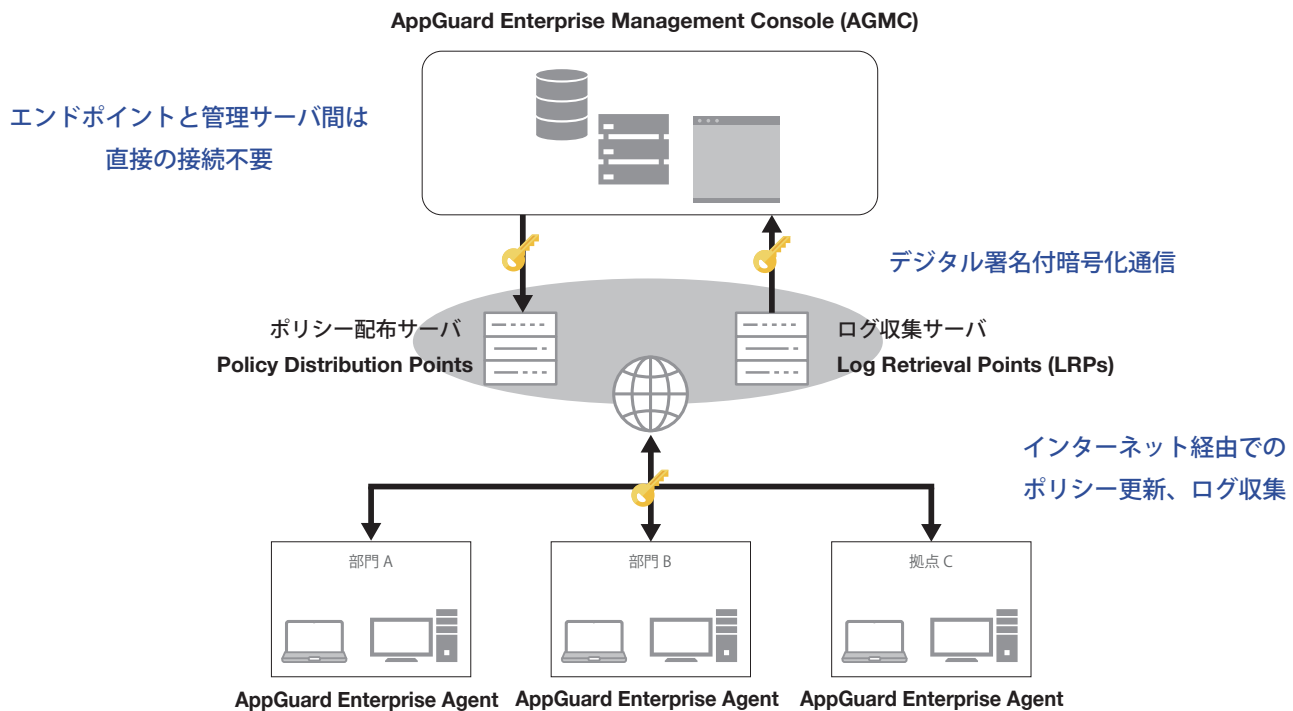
AppGuard Enterprise Management Console (AGMC)

エンドポイントと管理サーバ間は
直接の接続不要

デジタル署名付暗号化通信

ポリシー配布サーバ
Policy Distribution Points

ログ収集サーバ
Log Retrieval Points (LRPs)

インターネット経由での
ポリシー更新、ログ収集

部門 A

部門 B

拠点 C

AppGuard Enterprise Agent AppGuard Enterprise Agent AppGuard Enterprise Agent